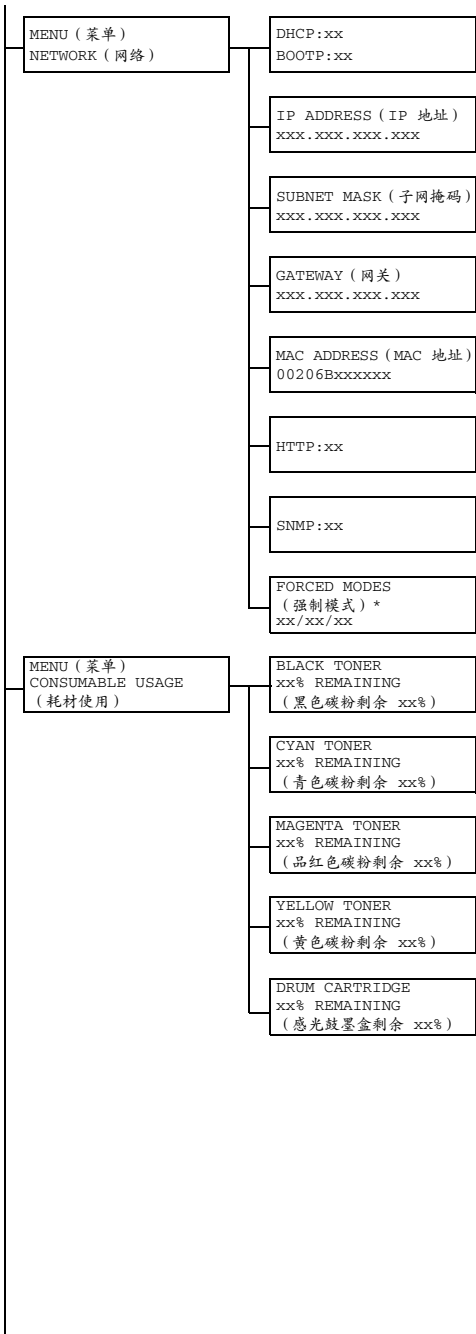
MENU（菜单）
NETWORK（网络）

DHCP:xx
BOOTP:xx

IP ADDRESS（IP 地址）
xxx.xxx.xxx.xxx

SUBNET MASK（子网掩码）
xxx.xxx.xxx.xxx

GATEWAY（网关）
xxx.xxx.xxx.xxx

MAC ADDRESS（MAC 地址）
00206Bxxxxxx

HTTP:xx

SNMP:xx

FORCED MODES
（强制模式）*
xx/xx/xx

MENU（菜单）
CONSUMABLE USAGE
（耗材使用）

BLACK TONER
xx% REMAINING
（黑色碳粉剩余 xx%）

CYAN TONER
xx% REMAINING
（青色碳粉剩余 xx%）

MAGENTA TONER
xx% REMAINING
（品红色碳粉剩余 xx%）

YELLOW TONER
xx% REMAINING
（黄色碳粉剩余 xx%）

DRUM CARTRIDGE
xx% REMAINING
（感光鼓墨盒剩余 xx%）